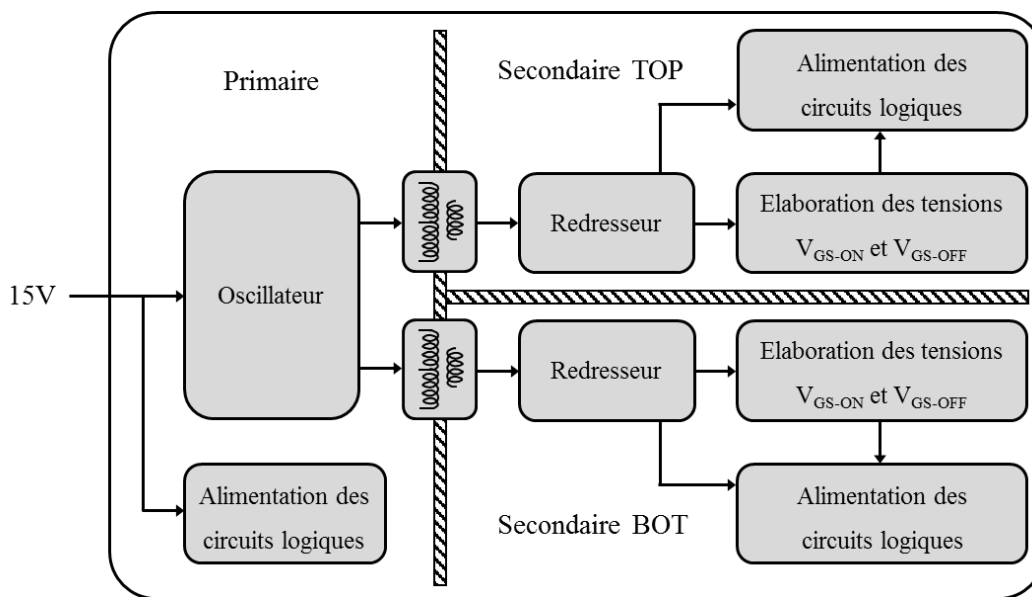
Primaire

Secondaire TOP

Alimentation des circuits logiques

Oscillateur

Redresseur

Elaboration des tensions $V_{GS\text{-}ON}$ et $V_{GS\text{-}OFF}$

15V

Redresseur

Elaboration des tensions $V_{GS\text{-}ON}$ et $V_{GS\text{-}OFF}$

Alimentation des circuits logiques

Secondaire BOT

Alimentation des circuits logiques